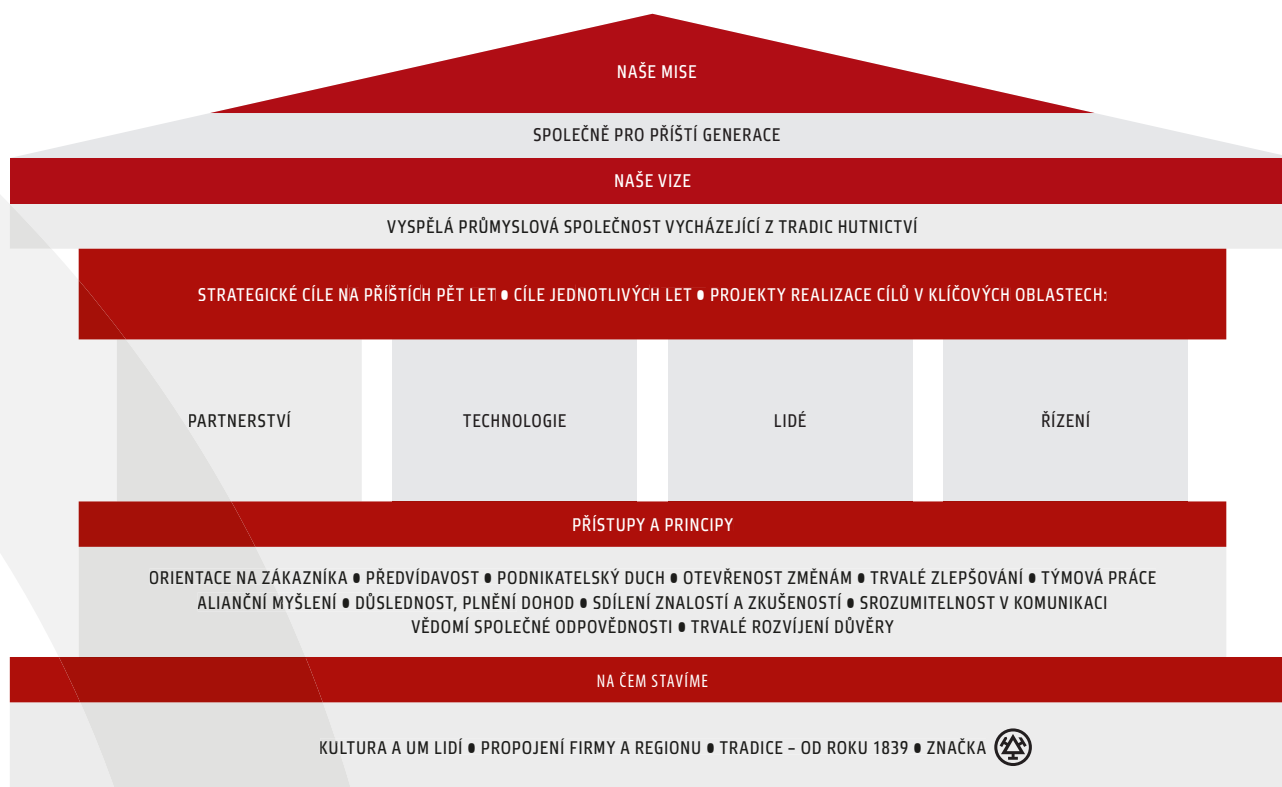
NAŠE MISE

SPOLEČNĚ PRO PŘÍŠTÍ GENERACE

NAŠE VIZE

VYSPĚLÁ PRŮMYSLOVÁ SPOLEČNOST VYCHÁZEJÍCÍ Z TRADIC HUTNICTVÍ

STRATEGICKÉ CÍLE NA PŘÍŠTÍCH PĚT LET • CÍLE JEDNOTLIVÝCH LET • PROJEKTY REALIZACE CÍLŮ V KLÍČOVÝCH OBLASTECH:

PARTNERSTVÍ

TECHNOLOGIE

LIDÉ

ŘÍZENÍ

PŘÍSTUPY A PRINCIPY

ORIENTACE NA ZÁKAZNÍKA • PŘEDVÍDAVOST • PODNIKATELSKÝ DUCH • OTEVŘENOST ZMĚNÁM • TRVALÉ ZLEPŠOVÁNÍ • TÝMOVÁ PRÁCE ALIANČNÍ MYŠLENÍ • DŮSLEDNOST, PLNĚNÍ DOHOD • SDÍLENÍ ZNALOSTÍ A ZKUŠENOSTÍ • SROZUMITELNOST V KOMUNIKACI VĚDOMÍ SPOLEČNÉ ODPOVĚDNOSTI • TRVALÉ ROZVÍJENÍ DŮVĚRY

NA ČEM STAVÍME

KULTURA A UM LIDÍ • PROPOJENÍ FIRMY A REGIONU • TRADICE – OD ROKU 1839 • ZNAČKA